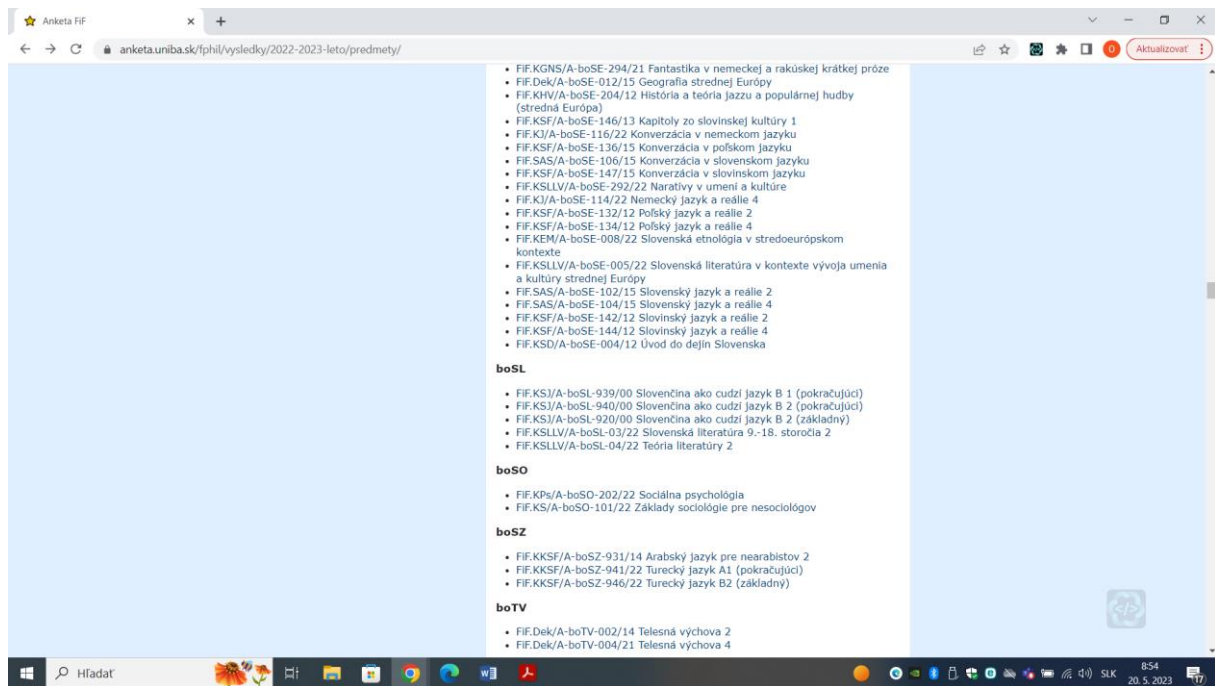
Anketa FiF × +

anketa.uniba.sk/fphil/vysledky/2022-2023-leto/predmety/

Aktualizovať

- FiF.KGNS/A-boSE-294/21 Fantastika v nemeckej a rakúskej krátkej próze
- FiF.Dek/A-boSE-012/15 Geografia strednej Európy
- FiF.KHV/A-boSE-204/12 História a teória jazzu a populárnej hudby (stredná Európa)
- FiF.KSF/A-boSE-146/13 Kapitoly zo slovinskej kultúry 1
- FiF.KJ/A-boSE-116/22 Konverzácia v nemeckom jazyku
- FiF.KSF/A-boSE-136/15 Konverzácia v poľskom jazyku
- FiF.SAS/A-boSE-106/15 Konverzácia v slovenskom jazyku
- FiF.KSF/A-boSE-147/15 Konverzácia v slovinskom jazyku
- FiF.KSLLV/A-boSE-292/22 Naratívy v umení a kultúre
- FiF.KJ/A-boSE-114/22 Nemecký jazyk a reálie 4
- FiF.KSF/A-boSE-132/12 Poľský jazyk a reálie 2
- FiF.KSF/A-boSE-134/12 Poľský jazyk a reálie 4
- FiF.KEM/A-boSE-008/22 Slovenská etnológia v stredoeurópskom kontexte
- FiF.KSLLV/A-boSE-005/22 Slovenská literatúra v kontexte vývoja umenia a kultúry strednej Európy
- FiF.SAS/A-boSE-102/15 Slovenský jazyk a reálie 2
- FiF.SAS/A-boSE-104/15 Slovenský jazyk a reálie 4
- FiF.KSF/A-boSE-142/12 Slovinský jazyk a reálie 2
- FiF.KSF/A-boSE-144/12 Slovinský jazyk a reálie 4
- FiF.KSD/A-boSE-004/12 Úvod do dejín Slovenska

boSL

- FiF.KSJ/A-boSL-939/00 Slovenčina ako cudzí jazyk B 1 (pokračujúci)
- FiF.KSJ/A-boSL-940/00 Slovenčina ako cudzí jazyk B 2 (pokračujúci)
- FiF.KSJ/A-boSL-920/00 Slovenčina ako cudzí jazyk B 2 (základný)
- FiF.KSLLV/A-boSL-03/22 Slovenská literatúra 9.-18. storočia 2
- FiF.KSLLV/A-boSL-04/22 Teória literatúry 2

boSO

- FiF.KPs/A-boSO-202/22 Sociálna psychológia
- FiF.KS/A-boSO-101/22 Základy sociológie pre nesociológov

boSZ

- FiF.KKSF/A-boSZ-931/14 Arabský jazyk pre nearabistov 2
- FiF.KKSF/A-boSZ-941/22 Turecký jazyk A1 (pokračujúci)
- FiF.KKSF/A-boSZ-946/22 Turecký jazyk B2 (základný)

boTV

- FiF.Dek/A-boTV-002/14 Telesná výchova 2
- FiF.Dek/A-boTV-004/21 Telesná výchova 4

Hľadať

SLK 8:54 20. 5. 2023 17